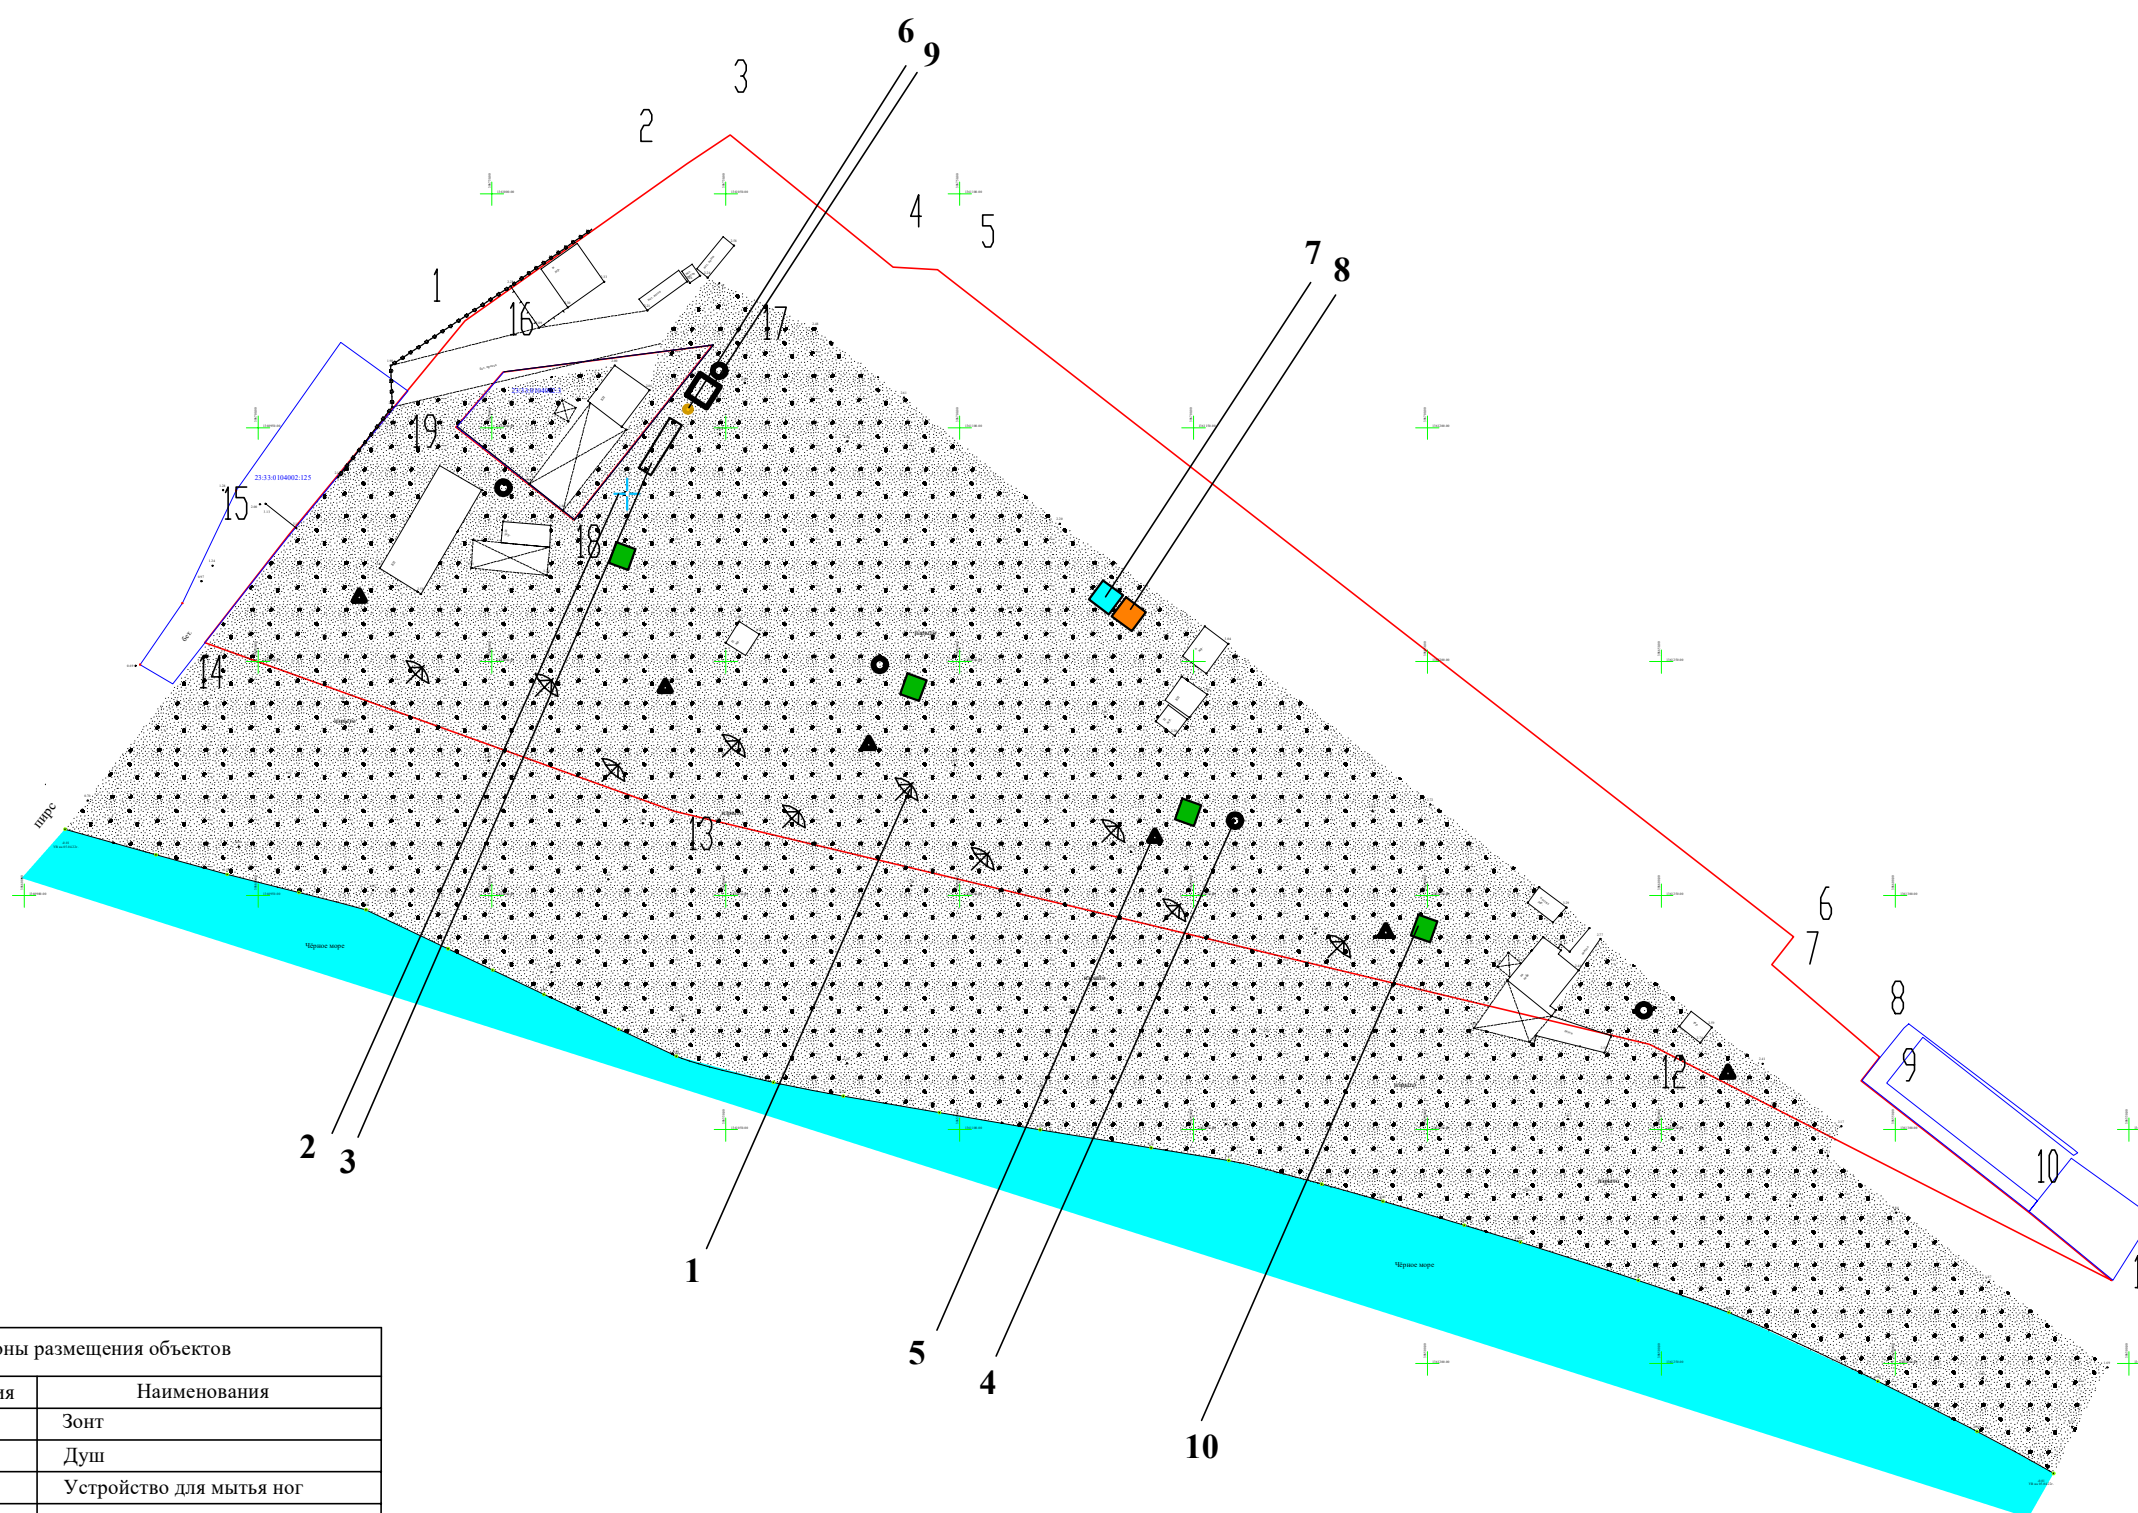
6
9
3
2
4
5
1
16
17
19
15
18
7
8
23:33:0104002:125
14
13
пирс
Чёрное море
6
7
8
9
12
10
2
3
1
5
4
10
Чёрное море

| оны размещения объектов | |
|---|---|
| ия | Наименования |
| | Зонт |
| | Душ |
| | Устройство для мытья ног |